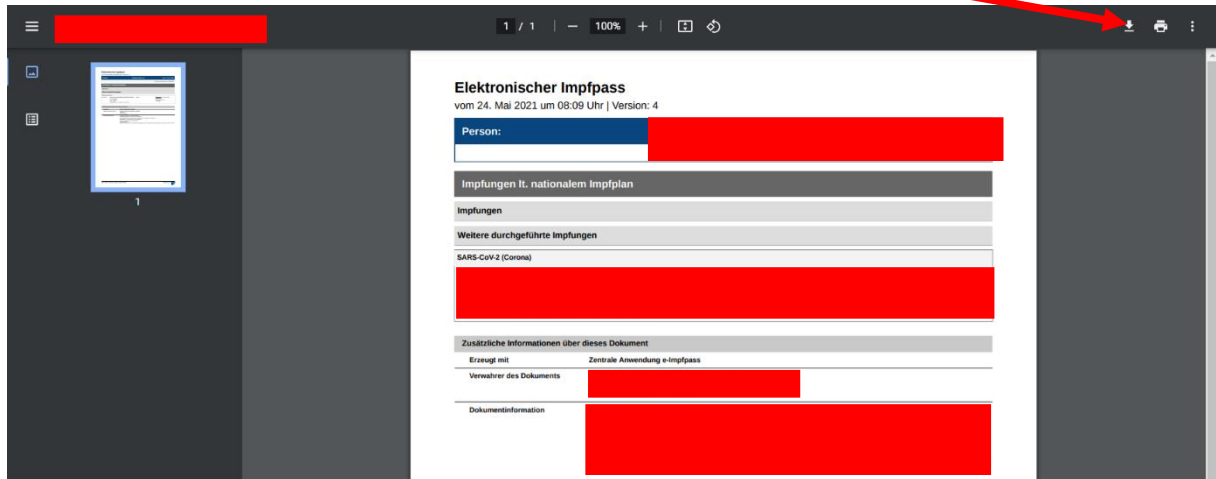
1 / 1 | — 100% +

1

Elektronischer Impfpass
vom 24. Mai 2021 um 08:09 Uhr | Version: 4

Person:

Impfungen lt. nationalem Impfplan

Impfungen

Weitere durchgeführte Impfungen

SARS-CoV-2 (Corona)

Zusätzliche Informationen über dieses Dokument

| Erzeugt mit | Zentrale Anwendung e-Impfpass |
|---|---|
| Verwahrer des Dokuments | |
| Dokumentinformation | |